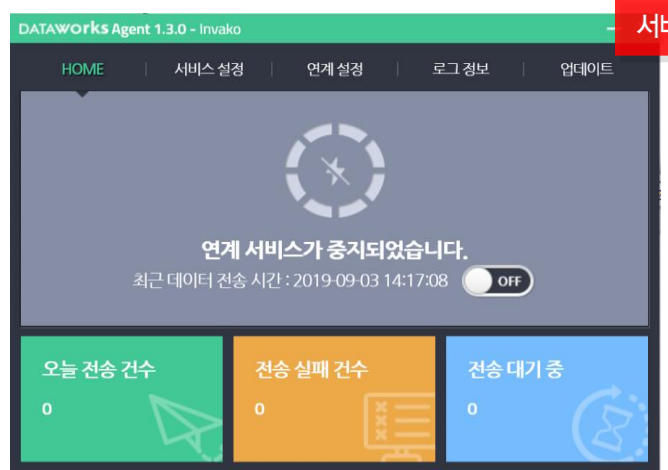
DATAWORKS Agent 1.3.0 - Invako

서비

HOME | 서비스 설정 | 연계 설정 | 로그 정보 | 업데이트

연계 서비스가 중지되었습니다.

최근 데이터 전송 시간 : 2019-09-03 14:17:08

OFF

오늘 전송 건수

0

전송 실패 건수

0

전송 대기 중

0